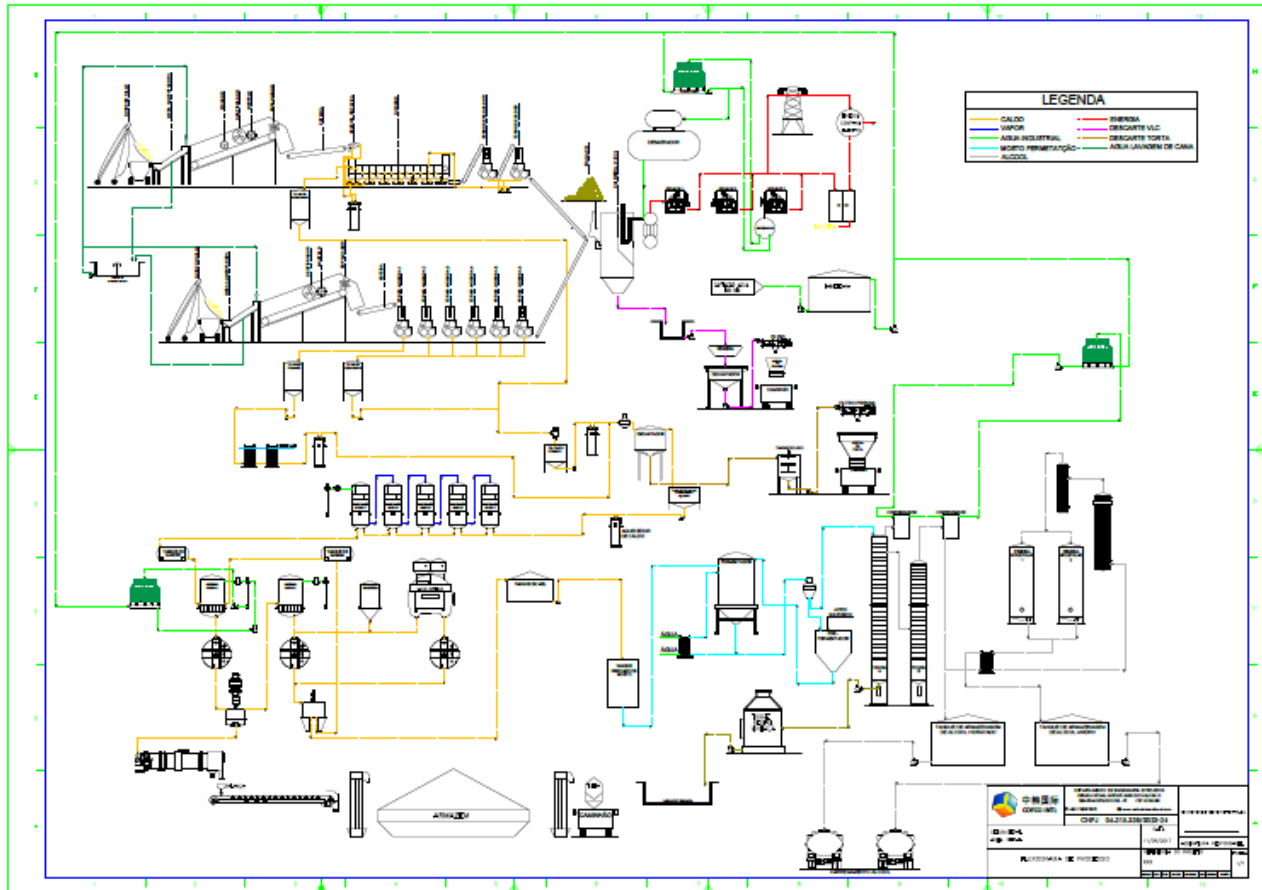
LEGENDA

CALDO
VAPOR
AGUA INDUSTRIAL
MOSTO FERMENTAÇÃO
ALCOOL
ENERGIA
DESCARTE VLC
DESCARTE TORTA
AGUA LAVAGEM DE CANA

ARMAZEM

CAMINHÃO

COFCO INTL

CNPJ: 04.319.336/0002-04

FLUXOGRAMA DE PROCESSO

11/08/2017

TANQUE DE ARMAZENAGEM DE ALCOOL HIDRATADO

TANQUE DE ARMAZENAGEM DE ALCOOL ANIDRO

AGUA

AGUA

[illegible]